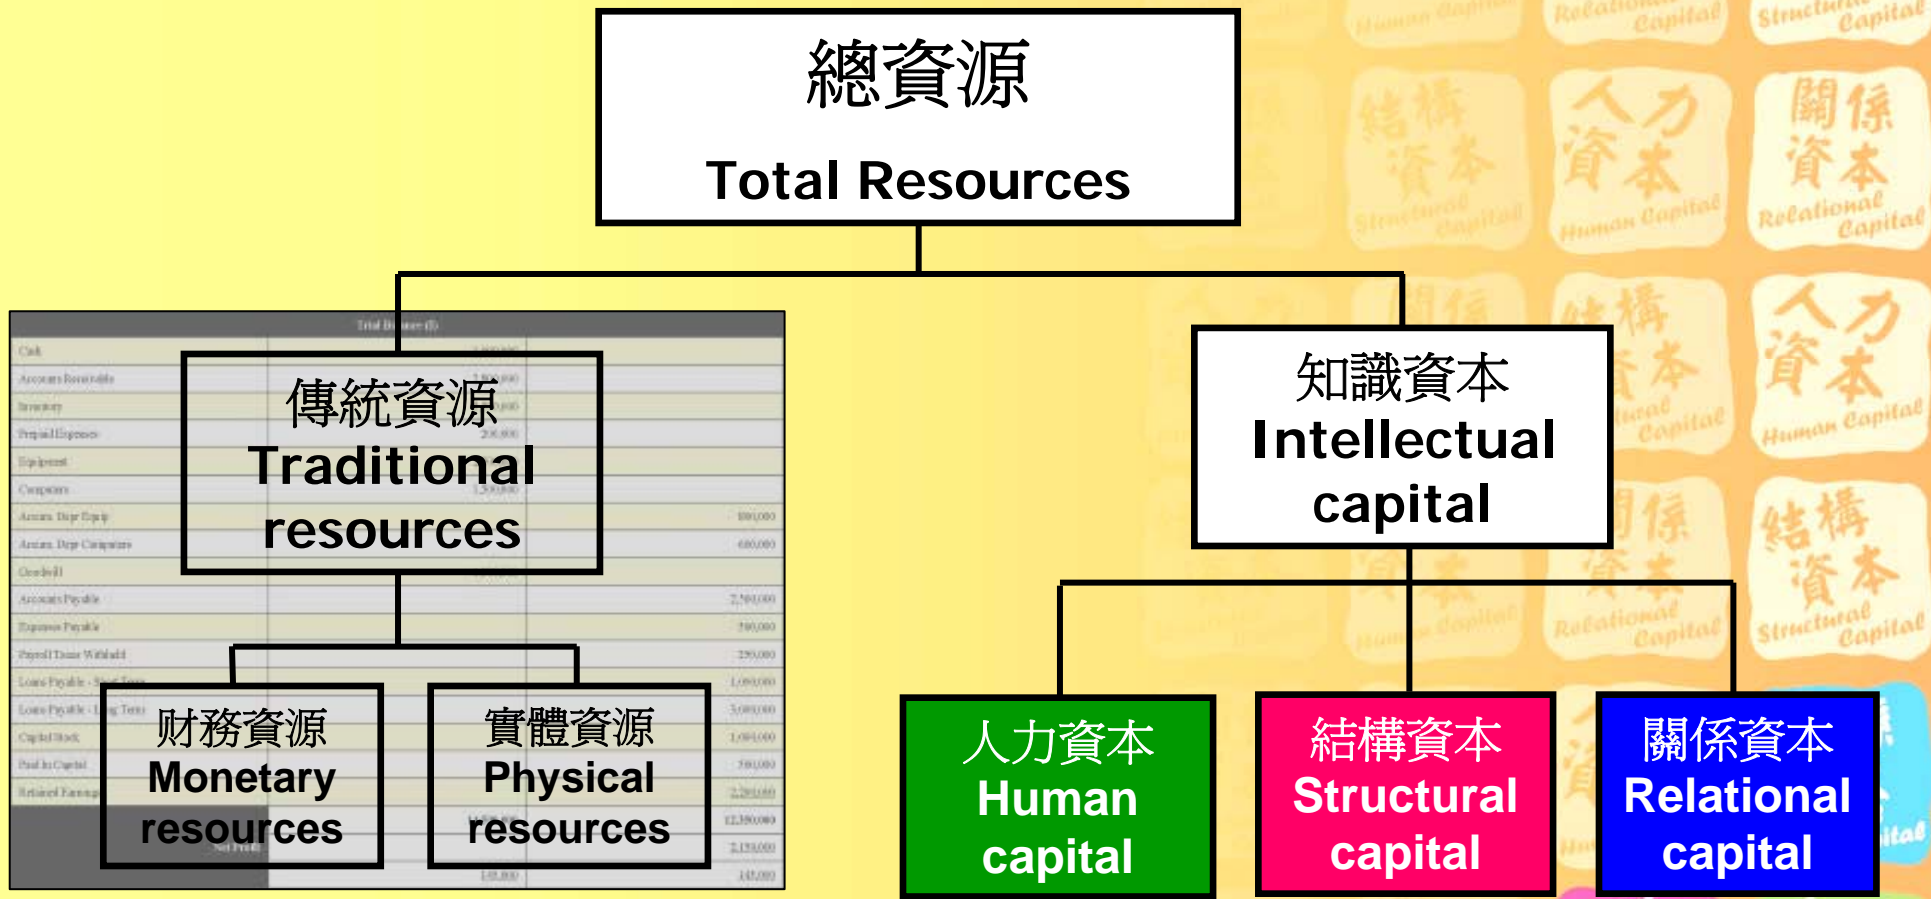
總資源
Total Resources

傳統資源
Traditional resources

財務資源
Monetary resources

實體資源
Physical resources

知識資本
Intellectual capital

人力資本
Human capital

結構資本
Structural capital

關係資本
Relational capital